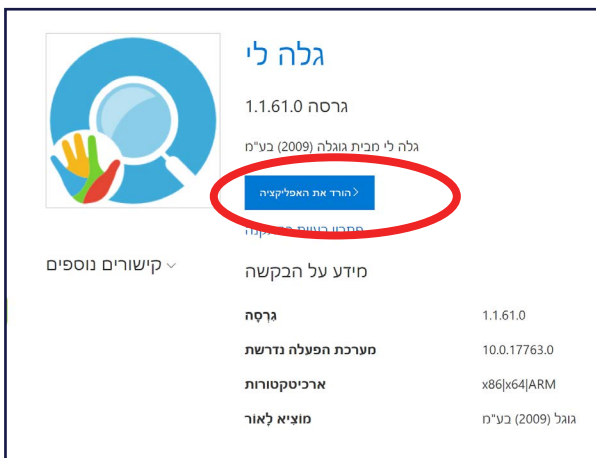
גלה לי

גרסה 1.1.61.0

גלה לי מבית גוגלה (2009) בע"מ

הורד את האפליקציה

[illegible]

קישורים נוספים

מידע על הבקשה

| גִרְסָה | 1.1.61.0 |
|---|---|
| מערכת הפעלה נדרשת | 10.0.17763.0 |
| ארכיטקטורות | x86\|x64\|ARM |
| מוציא לָאור | גוגל (2009) בע"מ |